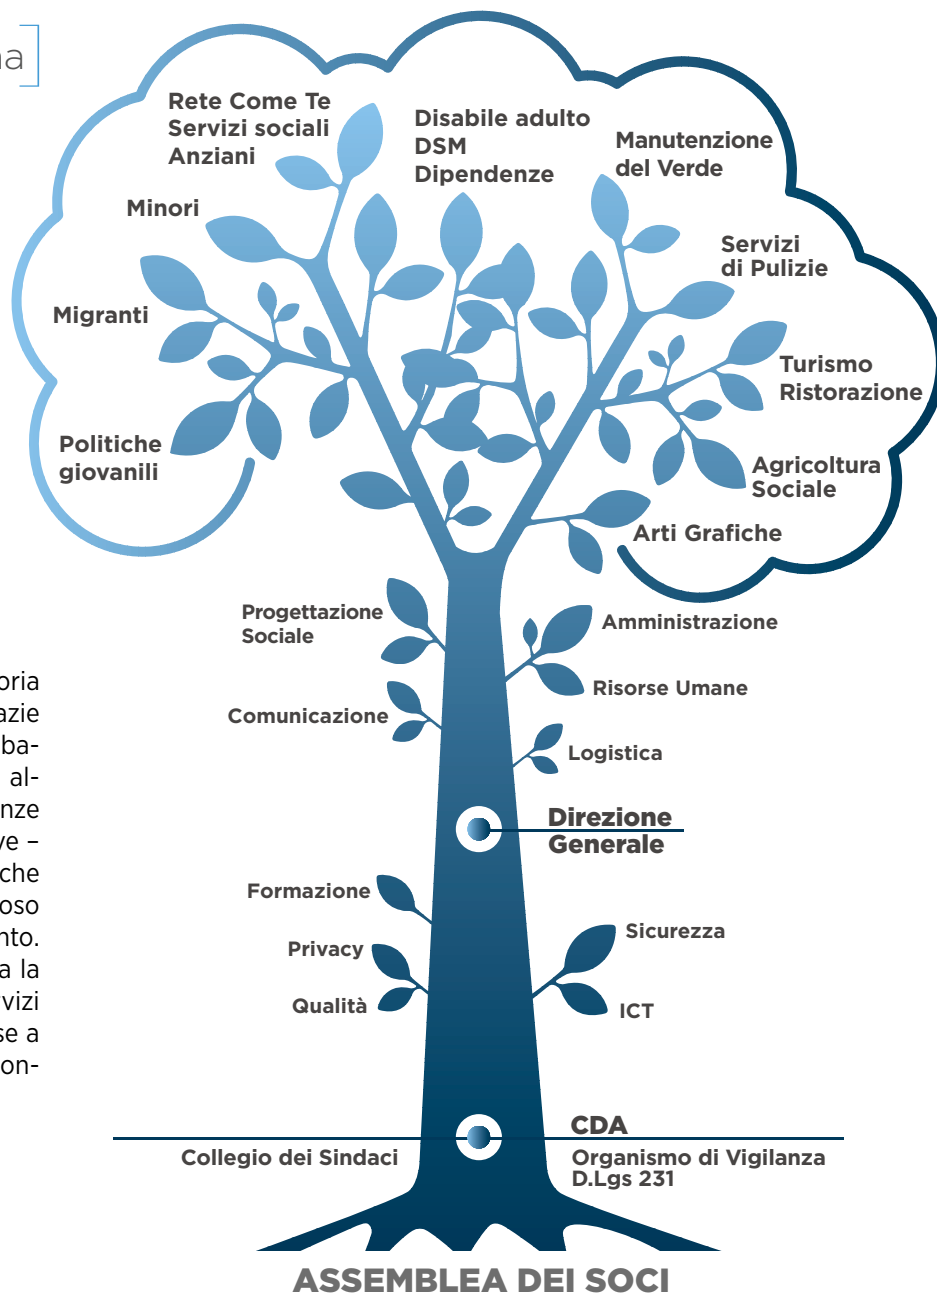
na

oria
azie
ba-
al-
nze
ve –
che
oso
nto.
a la
vizi
se a
on-

Rete Come Te
Servizi sociali
Anziani

Disabile adulto
DSM
Dipendenze

Manutenzione
del Verde

Minori

Servizi
di Pulizie

Migranti

Turismo
Ristorazione

Politiche
giovanili

Agricoltura
Sociale

Arti Grafiche

Progettazione
Sociale

Amministrazione

Risorse Umane

Comunicazione

Logistica

Direzione
Generale

Formazione

Sicurezza

Privacy

Qualità

ICT

CDA

Collegio dei Sindaci

Organismo di Vigilanza
D.Lgs 231

ASSEMBLEA DEI SOCI